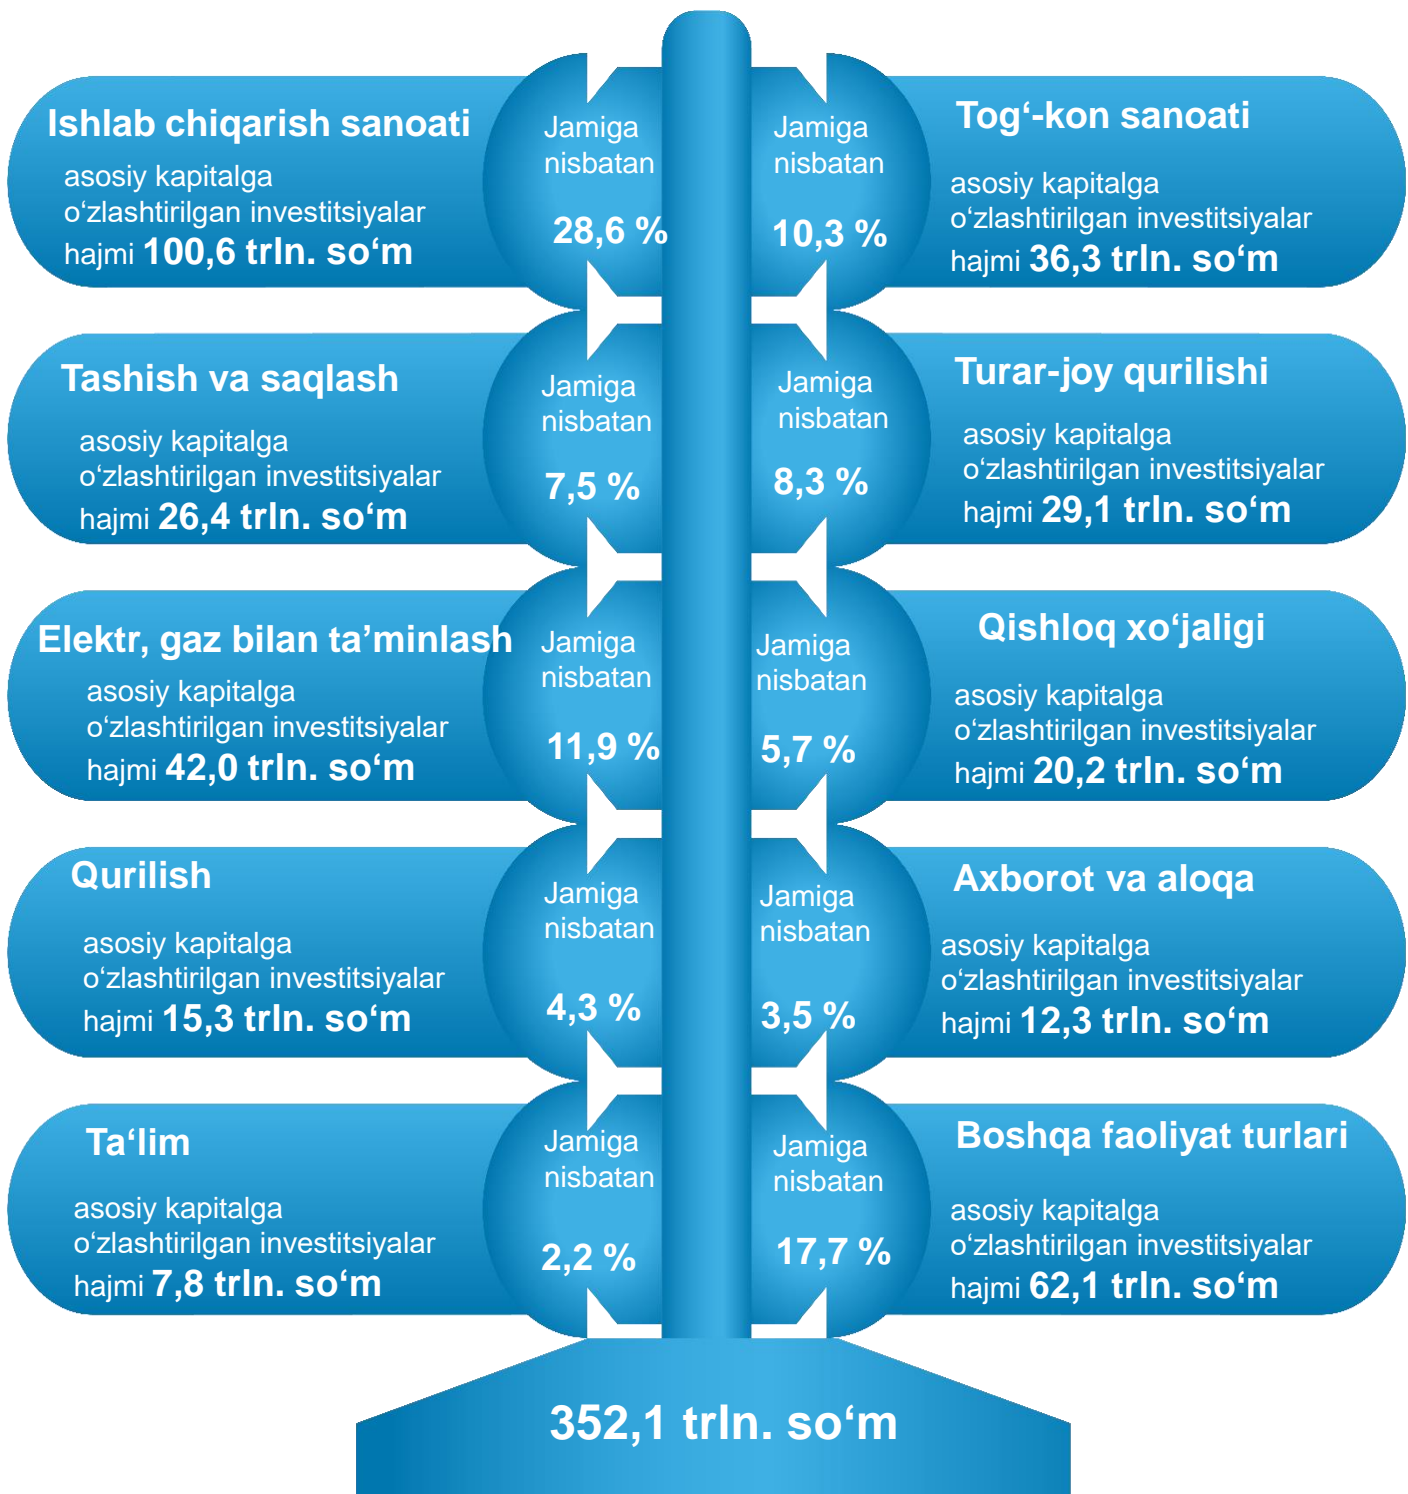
Ishlab chiqarish sanoati
asosiy kapitalga o‘zlashtirilgan investitsiyalar hajmi 100,6 trln. so‘m

Jamiga nisbatan
28,6 %

Jamiga nisbatan
10,3 %

Tog‘-kon sanoati
asosiy kapitalga o‘zlashtirilgan investitsiyalar hajmi 36,3 trln. so‘m

Tashish va saqlash
asosiy kapitalga o‘zlashtirilgan investitsiyalar hajmi 26,4 trln. so‘m

Jamiga nisbatan
7,5 %

Jamiga nisbatan
8,3 %

Turar-joy qurilishi
asosiy kapitalga o‘zlashtirilgan investitsiyalar hajmi 29,1 trln. so‘m

Elektr, gaz bilan ta’minlash
asosiy kapitalga o‘zlashtirilgan investitsiyalar hajmi 42,0 trln. so‘m

Jamiga nisbatan
11,9 %

Jamiga nisbatan
5,7 %

Qishloq xo‘jaligi
asosiy kapitalga o‘zlashtirilgan investitsiyalar hajmi 20,2 trln. so‘m

Qurilish
asosiy kapitalga o‘zlashtirilgan investitsiyalar hajmi 15,3 trln. so‘m

Jamiga nisbatan
4,3 %

Jamiga nisbatan
3,5 %

Axborot va aloqa
asosiy kapitalga o‘zlashtirilgan investitsiyalar hajmi 12,3 trln. so‘m

Ta‘lim
asosiy kapitalga o‘zlashtirilgan investitsiyalar hajmi 7,8 trln. so‘m

Jamiga nisbatan
2,2 %

Jamiga nisbatan
17,7 %

Boshqa faoliyat turlari
asosiy kapitalga o‘zlashtirilgan investitsiyalar hajmi 62,1 trln. so‘m

352,1 trln. so‘m